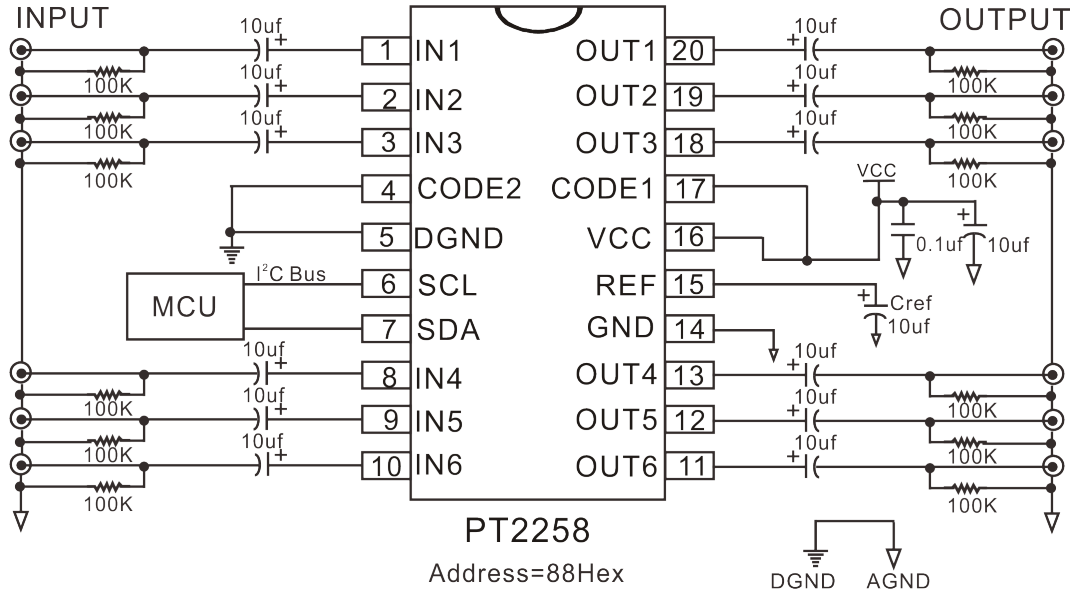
INPUT

OUTPUT

10uf
+
1 IN1
10uf
+
2 IN2
10uf
+
3 IN3
100K
100K
100K
4 CODE2
5 DGND
MCU
$I^2C$ Bus
6 SCL
7 SDA
10uf
+
8 IN4
10uf
+
9 IN5
10uf
+
10 IN6
100K
100K
100K

OUT1 20
10uf
+
OUT2 19
10uf
+
OUT3 18
10uf
+
100K
100K
100K
CODE1 17
VCC
VCC 16
0.1uf
+
10uf
REF 15
+
Cref
10uf
GND 14
OUT4 13
10uf
+
OUT5 12
10uf
+
OUT6 11
10uf
+
100K
100K
100K

PT2258
Address=88Hex

DGND
AGND